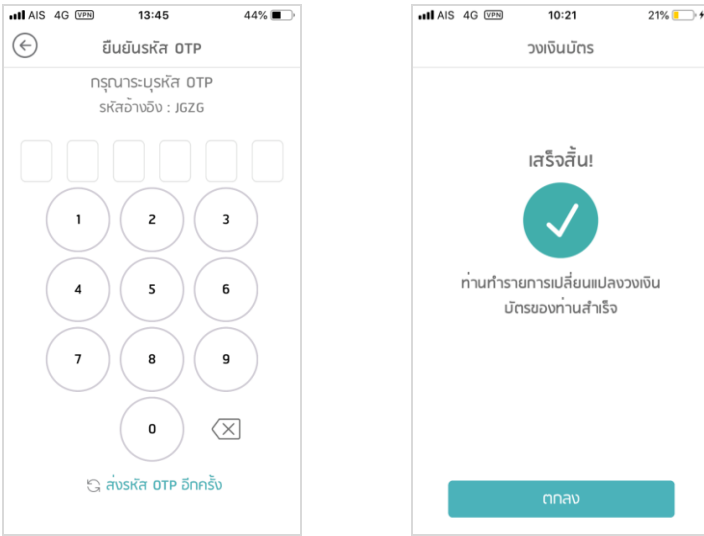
AIS 4G VPN 13:45 44%

ยืนยันรหัส OTP

กรุณาระบุรหัส OTP
รหัสอ้างอิง : JGZG

1 2 3
4 5 6
7 8 9
0

ส่งรหัส OTP อีกครั้ง

AIS 4G VPN 10:21 21%

วงเงินบัตร

เสร็จสิ้น!

ท่านทำรายการเปลี่ยนแปลงวงเงินบัตรของท่านสำเร็จ

ตกลง